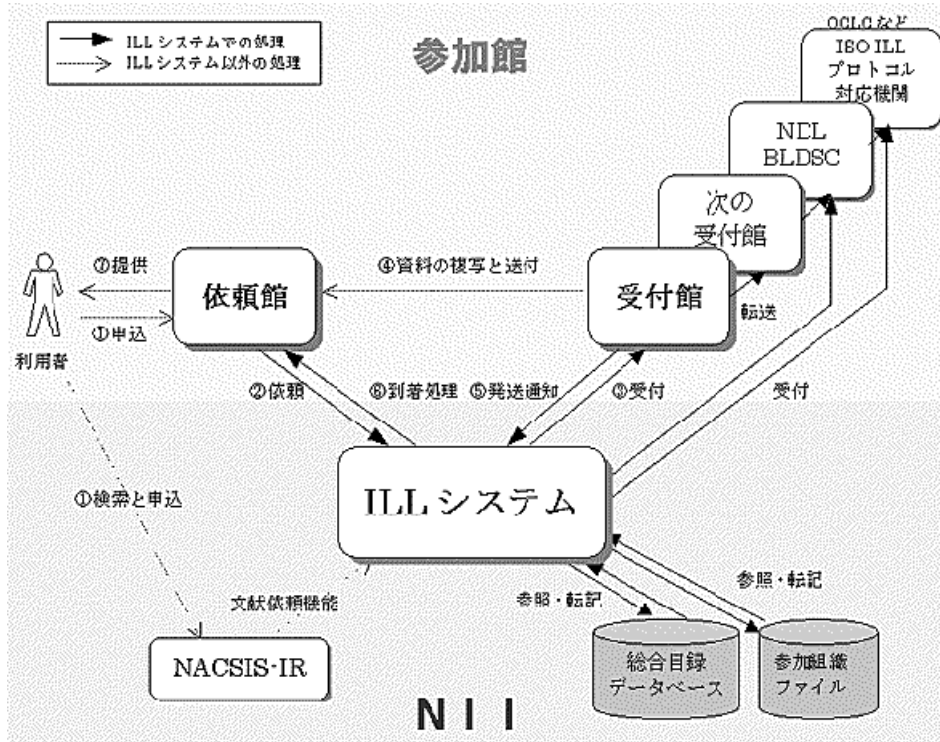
ILL システムでの処理
ILL システム以外の処理

参加館

OCLCなど
ISO ILL
プロトコル
対応機関

NDL
BLDSC

次の
受付館

⑦提供

①申込

利用者

依頼館

④資料の複写と送付

受付館

転送

②依頼

⑥到着処理

⑤発送通知

③受付

受付

①検索と申込

ILLシステム

文献依頼機能

参照・転記

参照・転記

NACSIS-IR

総合目録
データベース

参加組織
ファイル

NII